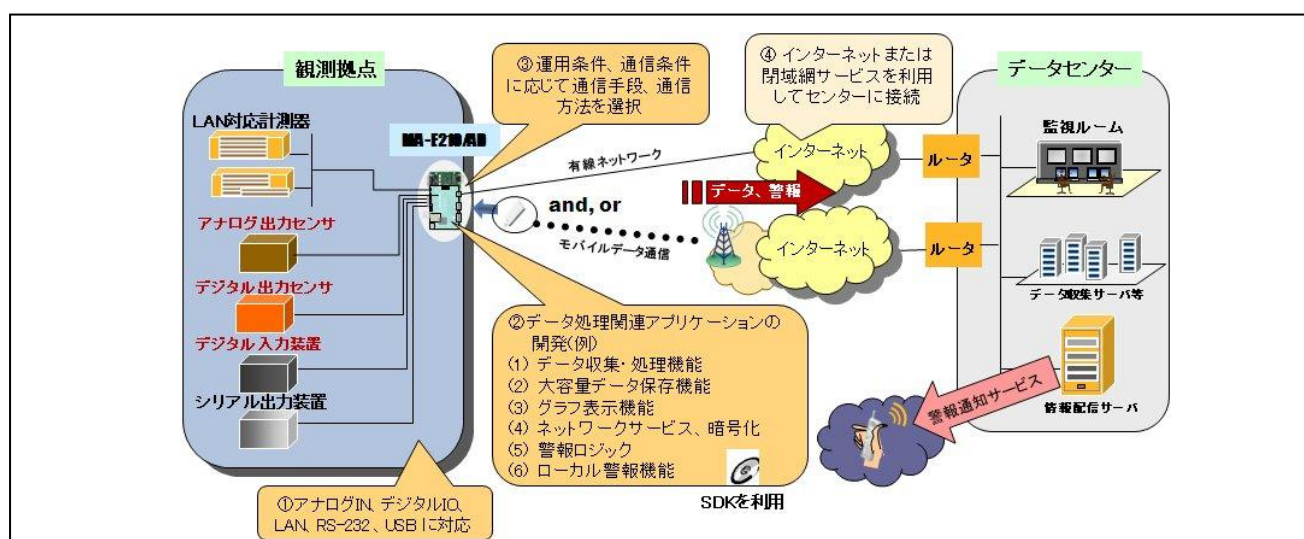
観測拠点

LAN対応計測器

アナログ出力センサ

デジタル出力センサ

デジタル入力装置

シリアル出力装置

MA-E210/AD

③運用条件、通信条件に応じて通信手段、通信方法を選択

④インターネットまたは閉域網サービスを利用してセンターに接続

データセンター

有線ネットワーク

インターネット

ルータ

監視ルーム

データ、警報

and, or

モバイルデータ通信

インターネット

ルータ

データ収集サーバ等

②データ処理関連アプリケーションの開発(例)
(1) データ収集・処理機能
(2) 大容量データ保存機能
(3) グラフ表示機能
(4) ネットワークサービス、暗号化
(5) 警報ロジック
(6) ローカル警報機能

SDKを利用

警報通知サービス

情報配信サーバ

①アナログIN、デジタルIO、LAN、RS-232、USBに対応